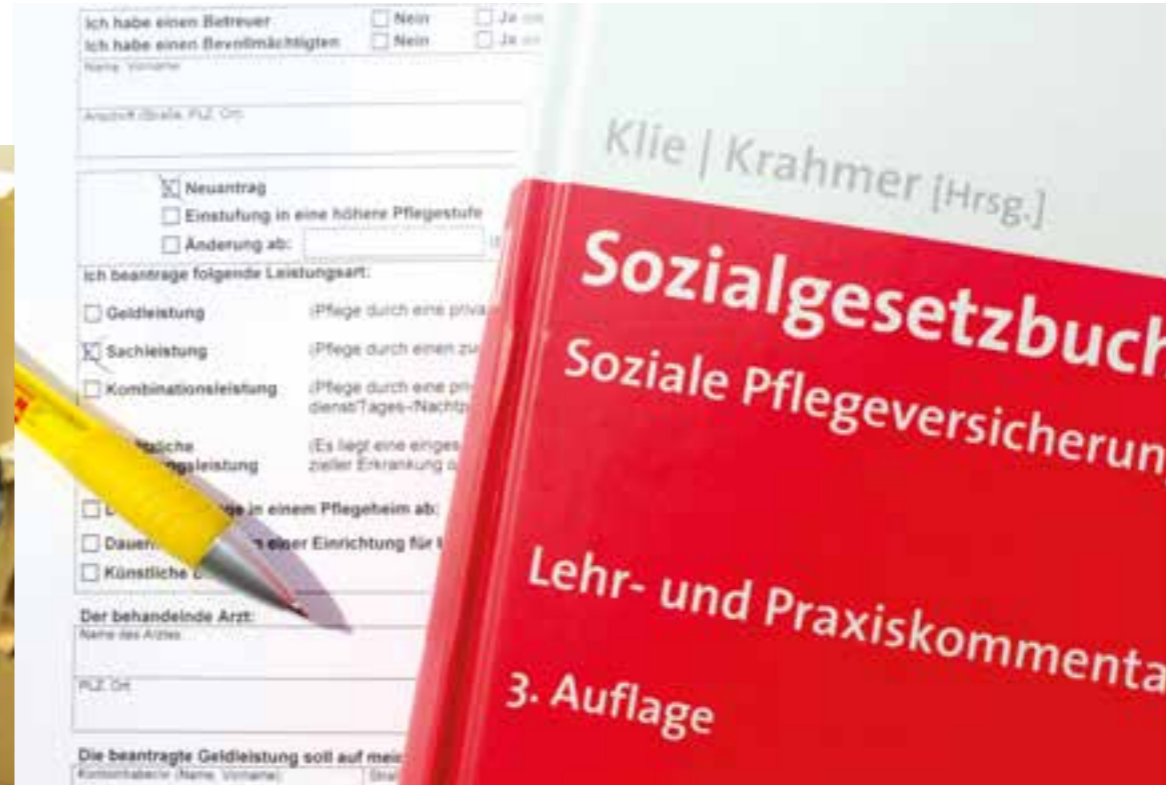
Ich habe einen Betreuer ☐ Nein ☐ Ja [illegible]
Ich habe einen Bevollmächtigten ☐ Nein ☐ Ja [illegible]
Name, Vorname

Anschrift (Straße, PLZ, Ort)

☒ Neuantrag
☐ Einstufung in eine höhere Pflegestufe
☐ Änderung ab:

Ich beantrage folgende Leistungsart:

☐ Geldleistung (Pflege durch eine priva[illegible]
☒ Sachleistung (Pflege durch einen zu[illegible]
☐ Kombinationsleistung (Pflege durch eine pri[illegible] dienst/Tages-/Nachtp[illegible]
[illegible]tliche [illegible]ngsleistung (Es liegt eine einges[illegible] zieller Erkrankung o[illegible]

☐ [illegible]e in einem Pflegeheim ab:
☐ Dauer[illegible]n einer Einrichtung für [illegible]
☐ Künstliche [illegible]

Der behandelnde Arzt:
Name des Arztes

PLZ, Ort

Die beantragte Geldleistung soll auf mei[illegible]
Kontoinhaber/in (Name, Vorname) Stra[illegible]

Klie | Krahmer [Hrsg.]

Sozialgesetzbuch
Soziale Pflegeversicherun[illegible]

Lehr- und Praxiskommenta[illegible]

3. Auflage